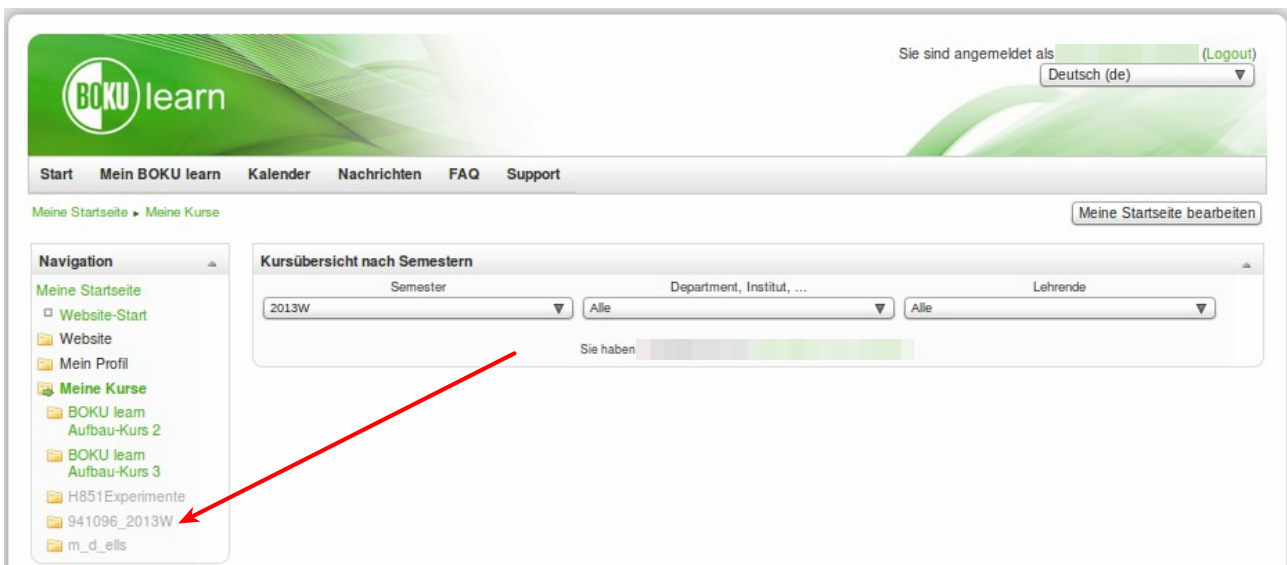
BOKU learn

Sie sind angemeldet als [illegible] (Logout)

Deutsch (de)

Start Mein BOKU learn Kalender Nachrichten FAQ Support

Meine Startseite ► Meine Kurse

Meine Startseite bearbeiten

Navigation

Meine Startseite
Website-Start
Website
Mein Profil
Meine Kurse
BOKU learn Aufbau-Kurs 2
BOKU learn Aufbau-Kurs 3
H851Experimente
941096_2013W
m_d_ells

Kursübersicht nach Semestern

| Semester | Department, Institut, ... | Lehrende |
|---|---|---|
| 2013W | Alle | Alle |

Sie haben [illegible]